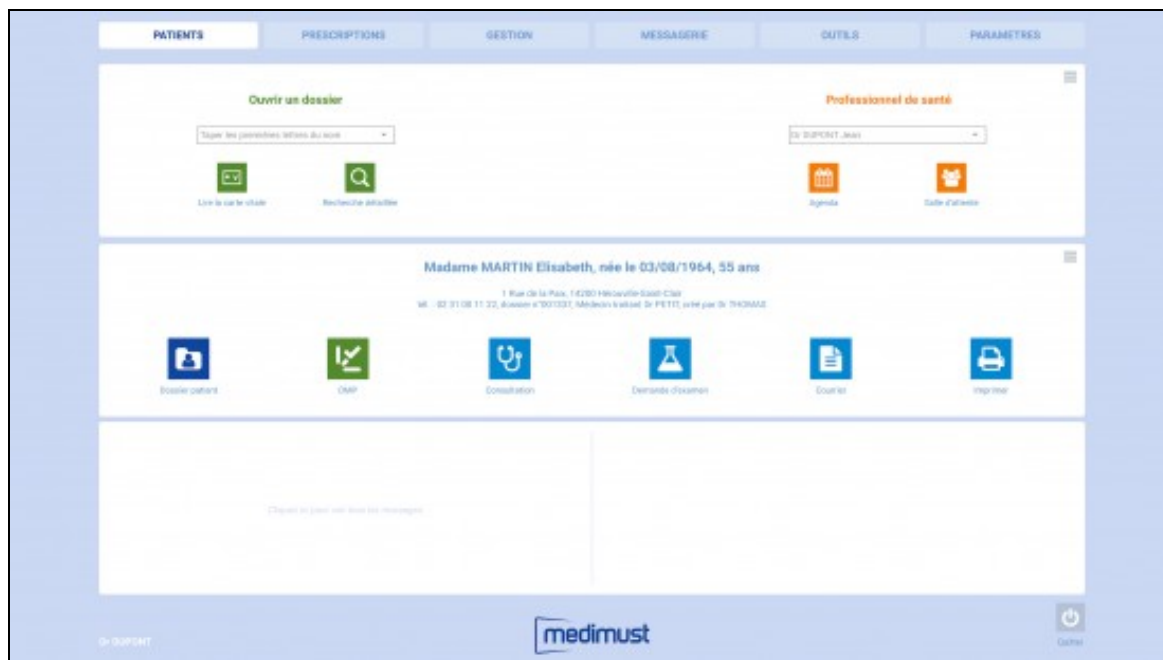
PATIENTS
PRESCRIPTIONS
GESTION
MESSAGERIE
OUTILS
PARAMETRES

Ouvrir un dossier
Taper les premières lettres du nom
Lire la carte vitale
Recherche détaillée

Professionnel de santé
Dr DUPONT Jean
Agenda
Salle d'attente

Madame MARTIN Elisabeth, née le 03/08/1964, 55 ans
1 Rue de la Paix, 14200 Hérouville-Saint-Clair
tél. : 02 31 08 11 22, dossier n°001331, Médecin traitant Dr PETIT, créé par Dr THOMAS

Dossier patient
DMP
Consultation
Demande d'examen
Courrier
Imprimer

Cliquez ici pour voir tous les messages

Dr DUPONT
medimust
Quitter